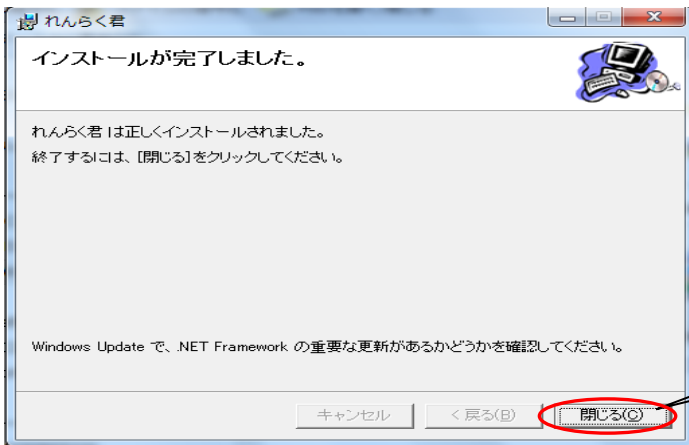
れんらく君

インストールが完了しました。

れんらく君 は正しくインストールされました。

終了するには、[閉じる]をクリックしてください。

Windows Update で、.NET Framework の重要な更新があるかどうかを確認してください。

キャンセル

< 戻る(B)

閉じる(C)